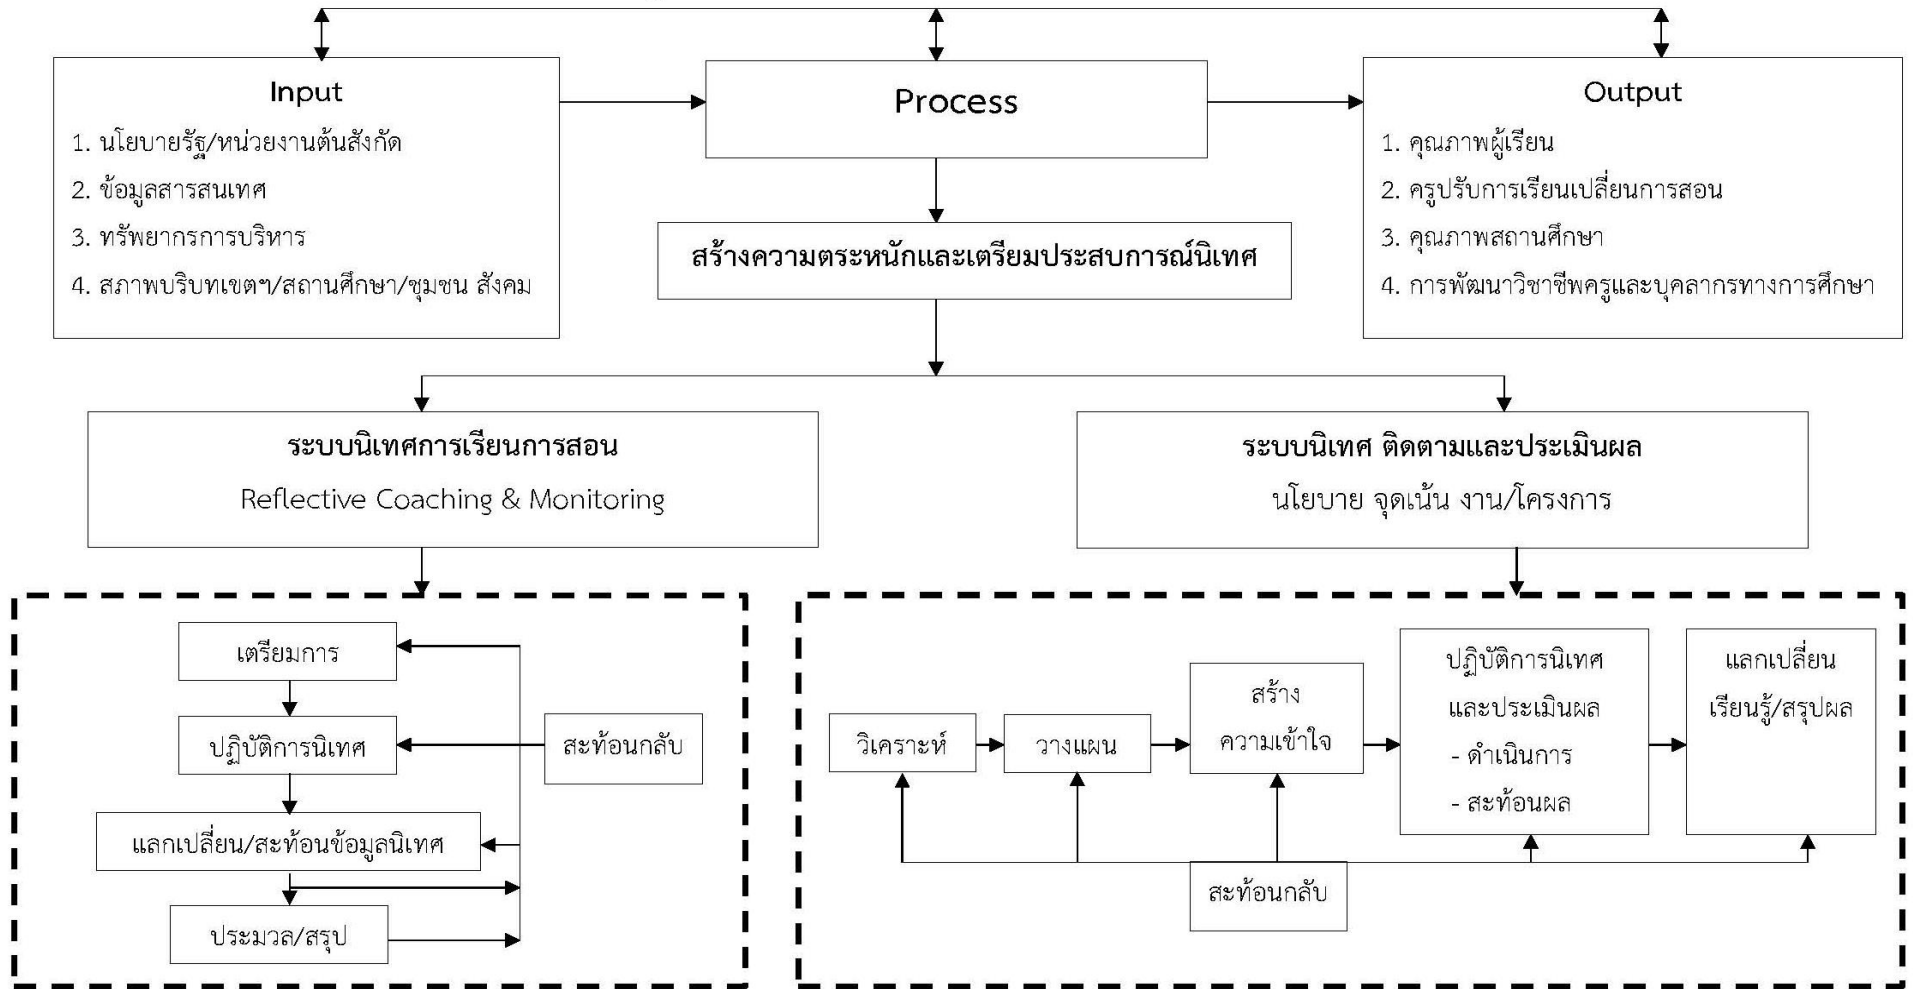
Input

1. นโยบายรัฐ/หน่วยงานต้นสังกัด
2. ข้อมูลสารสนเทศ
3. ทรัพยากรการบริหาร
4. สภาพบริบทเขตฯ/สถานศึกษา/ชุมชน สังคม

Process

สร้างความตระหนักและเตรียมประสบการณ์นิเทศ

Output

1. คุณภาพผู้เรียน
2. ครูปรับการเรียนเปลี่ยนการสอน
3. คุณภาพสถานศึกษา
4. การพัฒนาวิชาชีพครูและบุคลากรทางการศึกษา

ระบบนิเทศการเรียนการสอน
Reflective Coaching & Monitoring

ระบบนิเทศ ติดตามและประเมินผล
นโยบาย จุดเน้น งาน/โครงการ

เตรียมการ

ปฏิบัติการนิเทศ

แลกเปลี่ยน/สะท้อนข้อมูลนิเทศ

ประมวล/สรุป

สะท้อนกลับ

วิเคราะห์

วางแผน

สร้าง
ความเข้าใจ

ปฏิบัติการนิเทศ
และประเมินผล
- ดำเนินการ
- สะท้อนผล

แลกเปลี่ยน
เรียนรู้/สรุปผล

สะท้อนกลับ